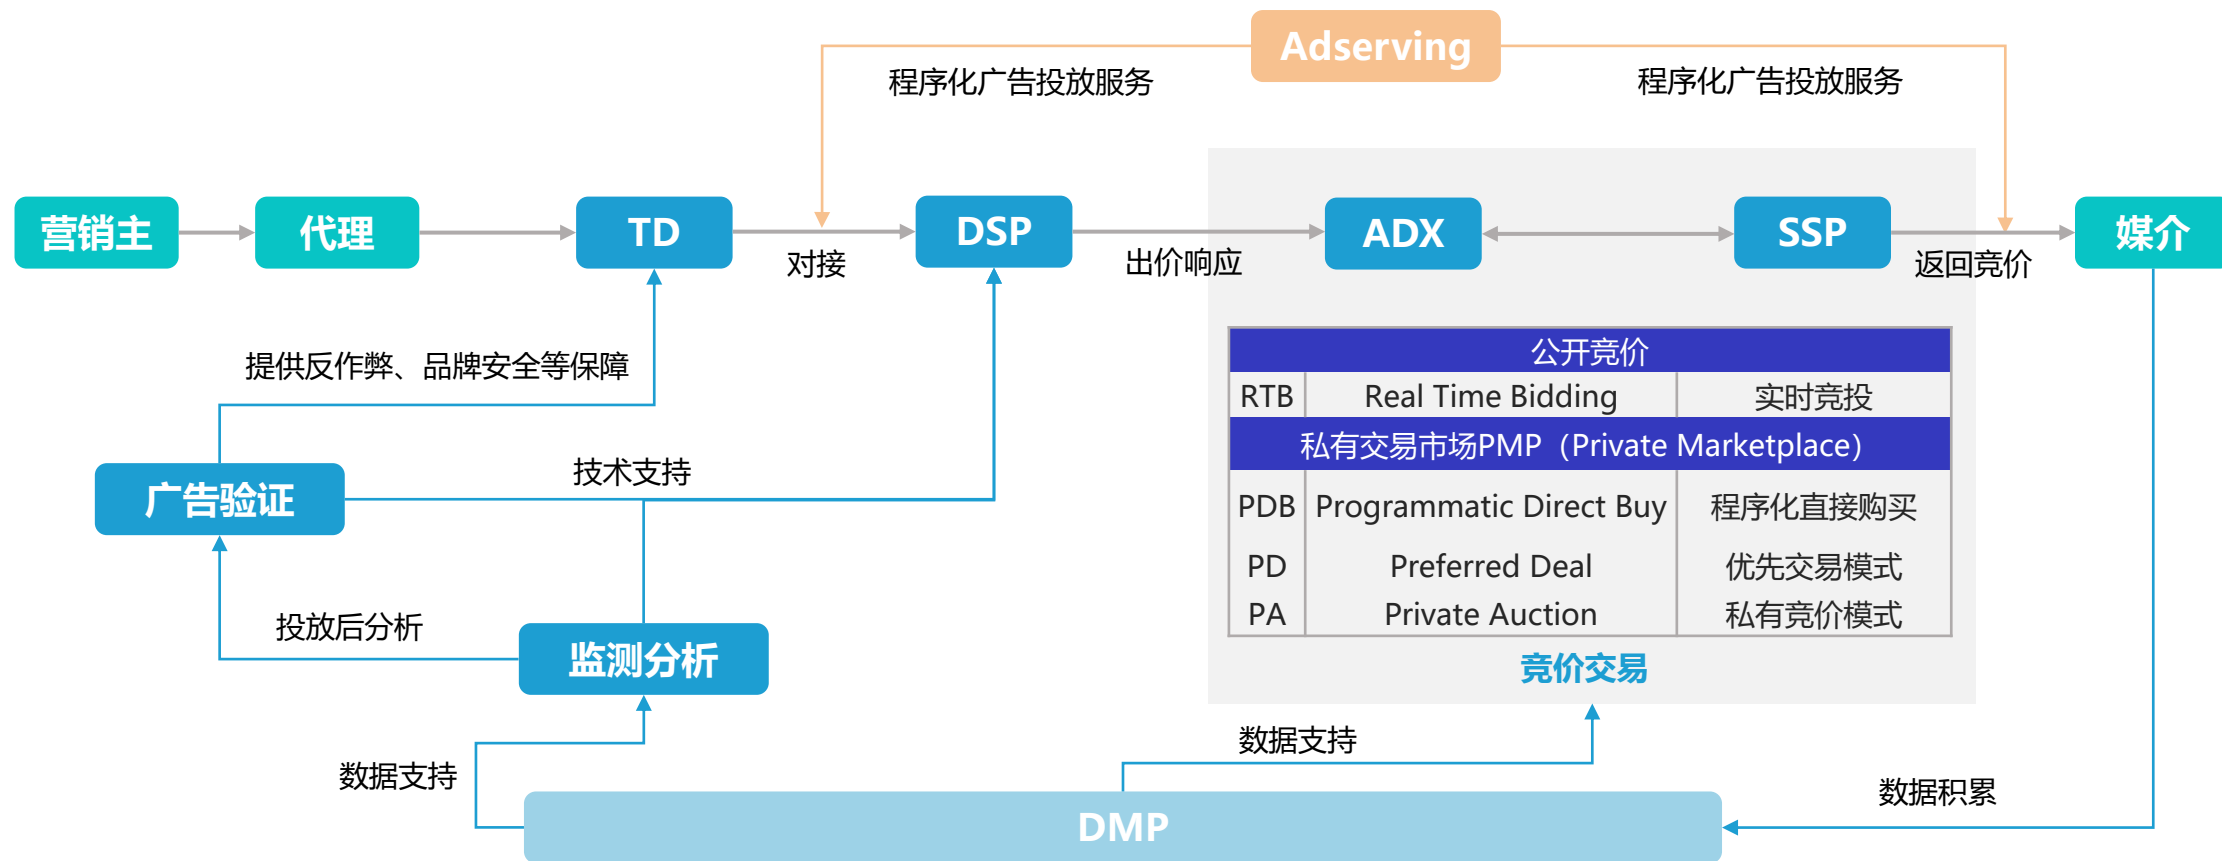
Adserving

程序化广告投放服务

程序化广告投放服务

营销主

代理

TD

对接

DSP

出价响应

ADX

SSP

返回竞价

媒介

提供反作弊、品牌安全等保障

广告验证

技术支持

投放后分析

监测分析

| 公开竞价 | | |
|---|---|---|
| RTB | Real Time Bidding | 实时竞投 |
| 私有交易市场PMP（Private Marketplace） | | |
| PDB | Programmatic Direct Buy | 程序化直接购买 |
| PD | Preferred Deal | 优先交易模式 |
| PA | Private Auction | 私有竞价模式 |

竞价交易

数据支持

数据支持

数据积累

DMP